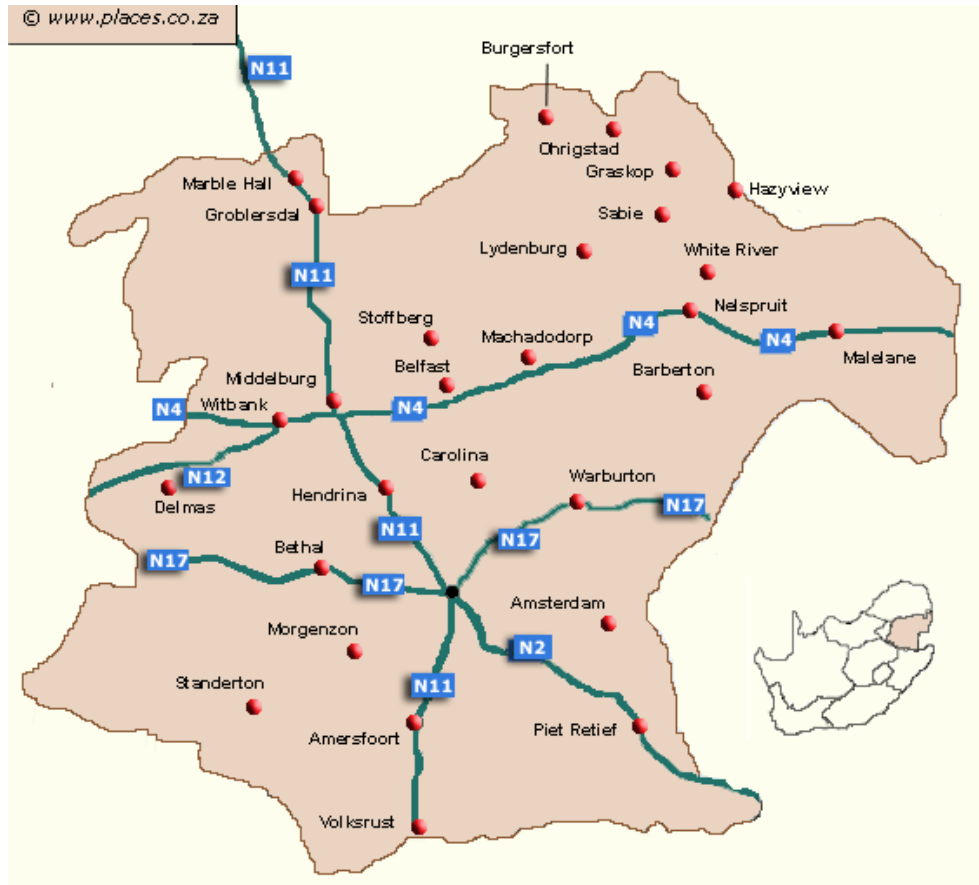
© www.places.co.za

N11

Burgersfort

Ohrigstad

Graskop

Hazyview

Marble Hall

Groblersdal

Sabie

Lydenburg

White River

N11

Nelspruit

Stoffberg

N4

Machadodorp

N4

Malelane

Belfast

Middelburg

Barberton

N4

Witbank

N4

Carolina

N12

Delmas

Hendrina

Warburton

N17

N11

N17

Bethal

N17

N17

Amsterdam

Morgenzon

N2

Standerton

N11

Amersfoort

Piet Retief

Volksrust